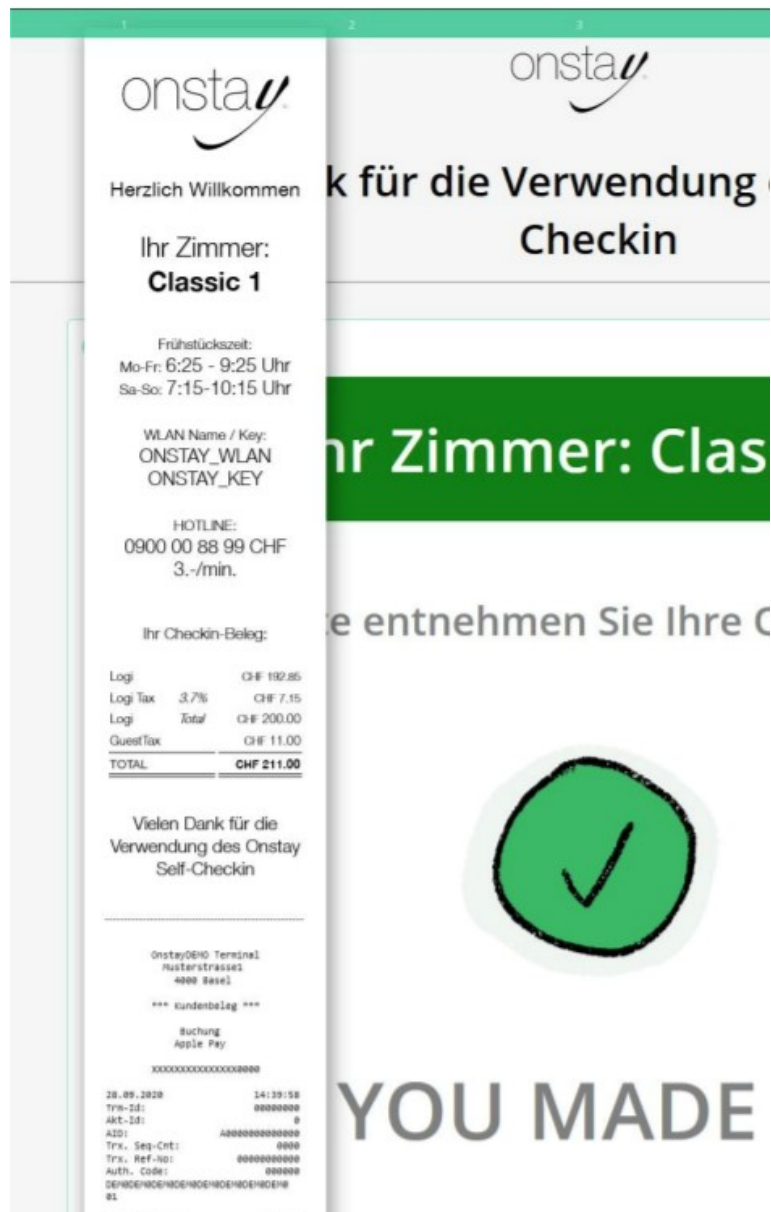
1 2 3

onstay

Herzlich Willkommen

Ihr Zimmer:
Classic 1

Frühstückszeit:
Mo-Fr: 6:25 - 9:25 Uhr
Sa-So: 7:15-10:15 Uhr

WLAN Name / Key:
ONSTAY_WLAN
ONSTAY_KEY

HOTLINE:
0900 00 88 99 CHF 3.-/min.

Ihr Checkin-Beleg:

| | | |
|---|---|---|
| Logi | | CHF 192.85 |
| Logi Tax | 3.7% | CHF 7.15 |
| Logi | Total | CHF 200.00 |
| GuestTax | | CHF 11.00 |
| TOTAL | | CHF 211.00 |

Vielen Dank für die Verwendung des Onstay Self-Checkin

OnstayDEMO Terminal
Musterstrasse1
4000 Basel

*** Kundenbeleg ***

Buchung
Apple Pay

XXXXXXXXXXXXXXXX0000

28.09.2020 14:39:58
Trm-Id: 00000000
Akt-Id: 0
AID: A0000000000000
Trx. Seq-Cnt: 0000
Trx. Ref-No: 000000000000
Auth. Code: 000000
DEMODEMODEMODEMODEMODEMODEMODEMO
01

onstay

k für die Verwendung
Checkin

hr Zimmer: Clas

e entnehmen Sie Ihre C

YOU MADE